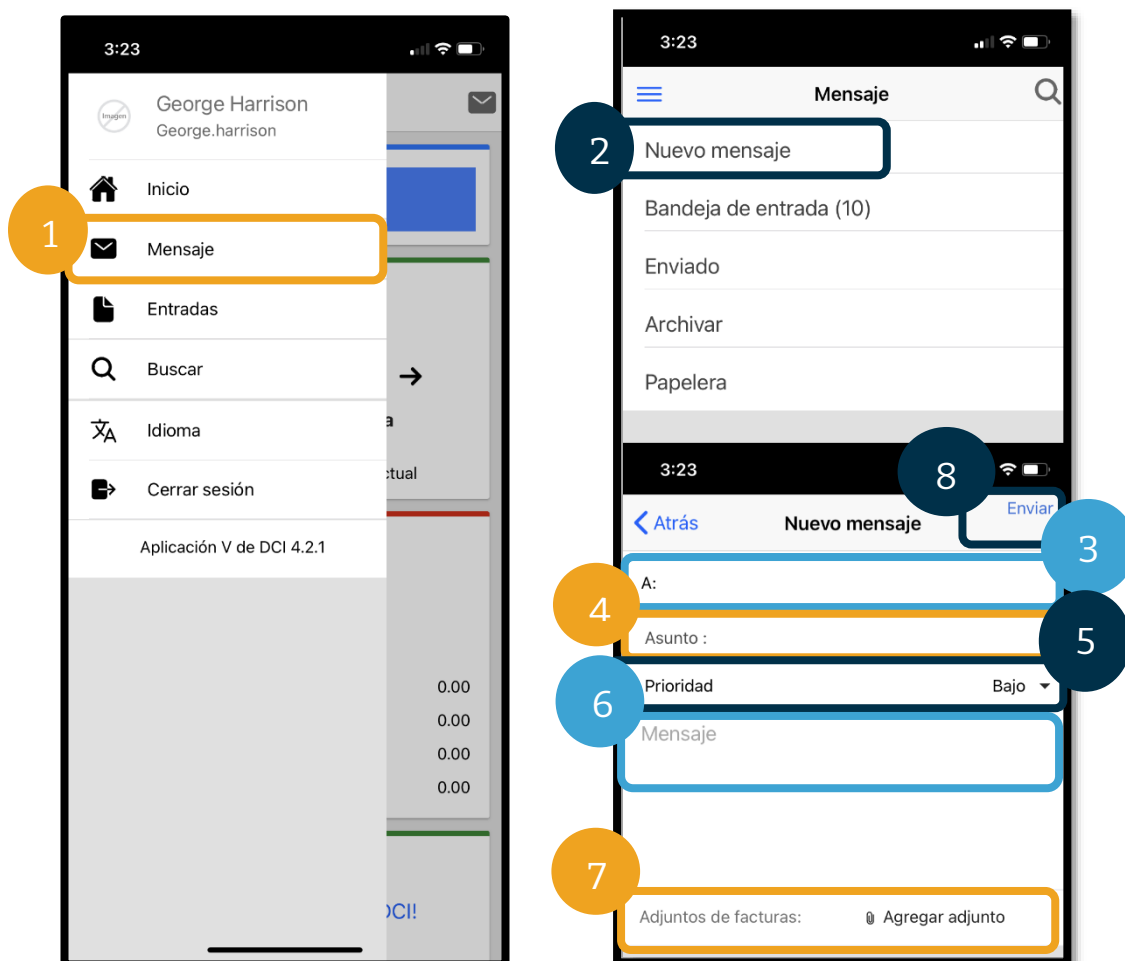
3:23

Imagen

George Harrison
George.harrison

Inicio

1

Mensaje

Entradas

Buscar

Idioma

Cerrar sesión

Aplicación V de DCI 4.2.1

a

ctual

0.00
0.00
0.00
0.00

DCI!

3:23

Mensaje

2

Nuevo mensaje

Bandeja de entrada (10)

Enviado

Archivar

Papelera

3:23

8

Atrás

Nuevo mensaje

Enviar

3

A:

4

Asunto :

5

Prioridad

Bajo

6

Mensaje

7

Adjuntos de facturas:

Agregar adjunto